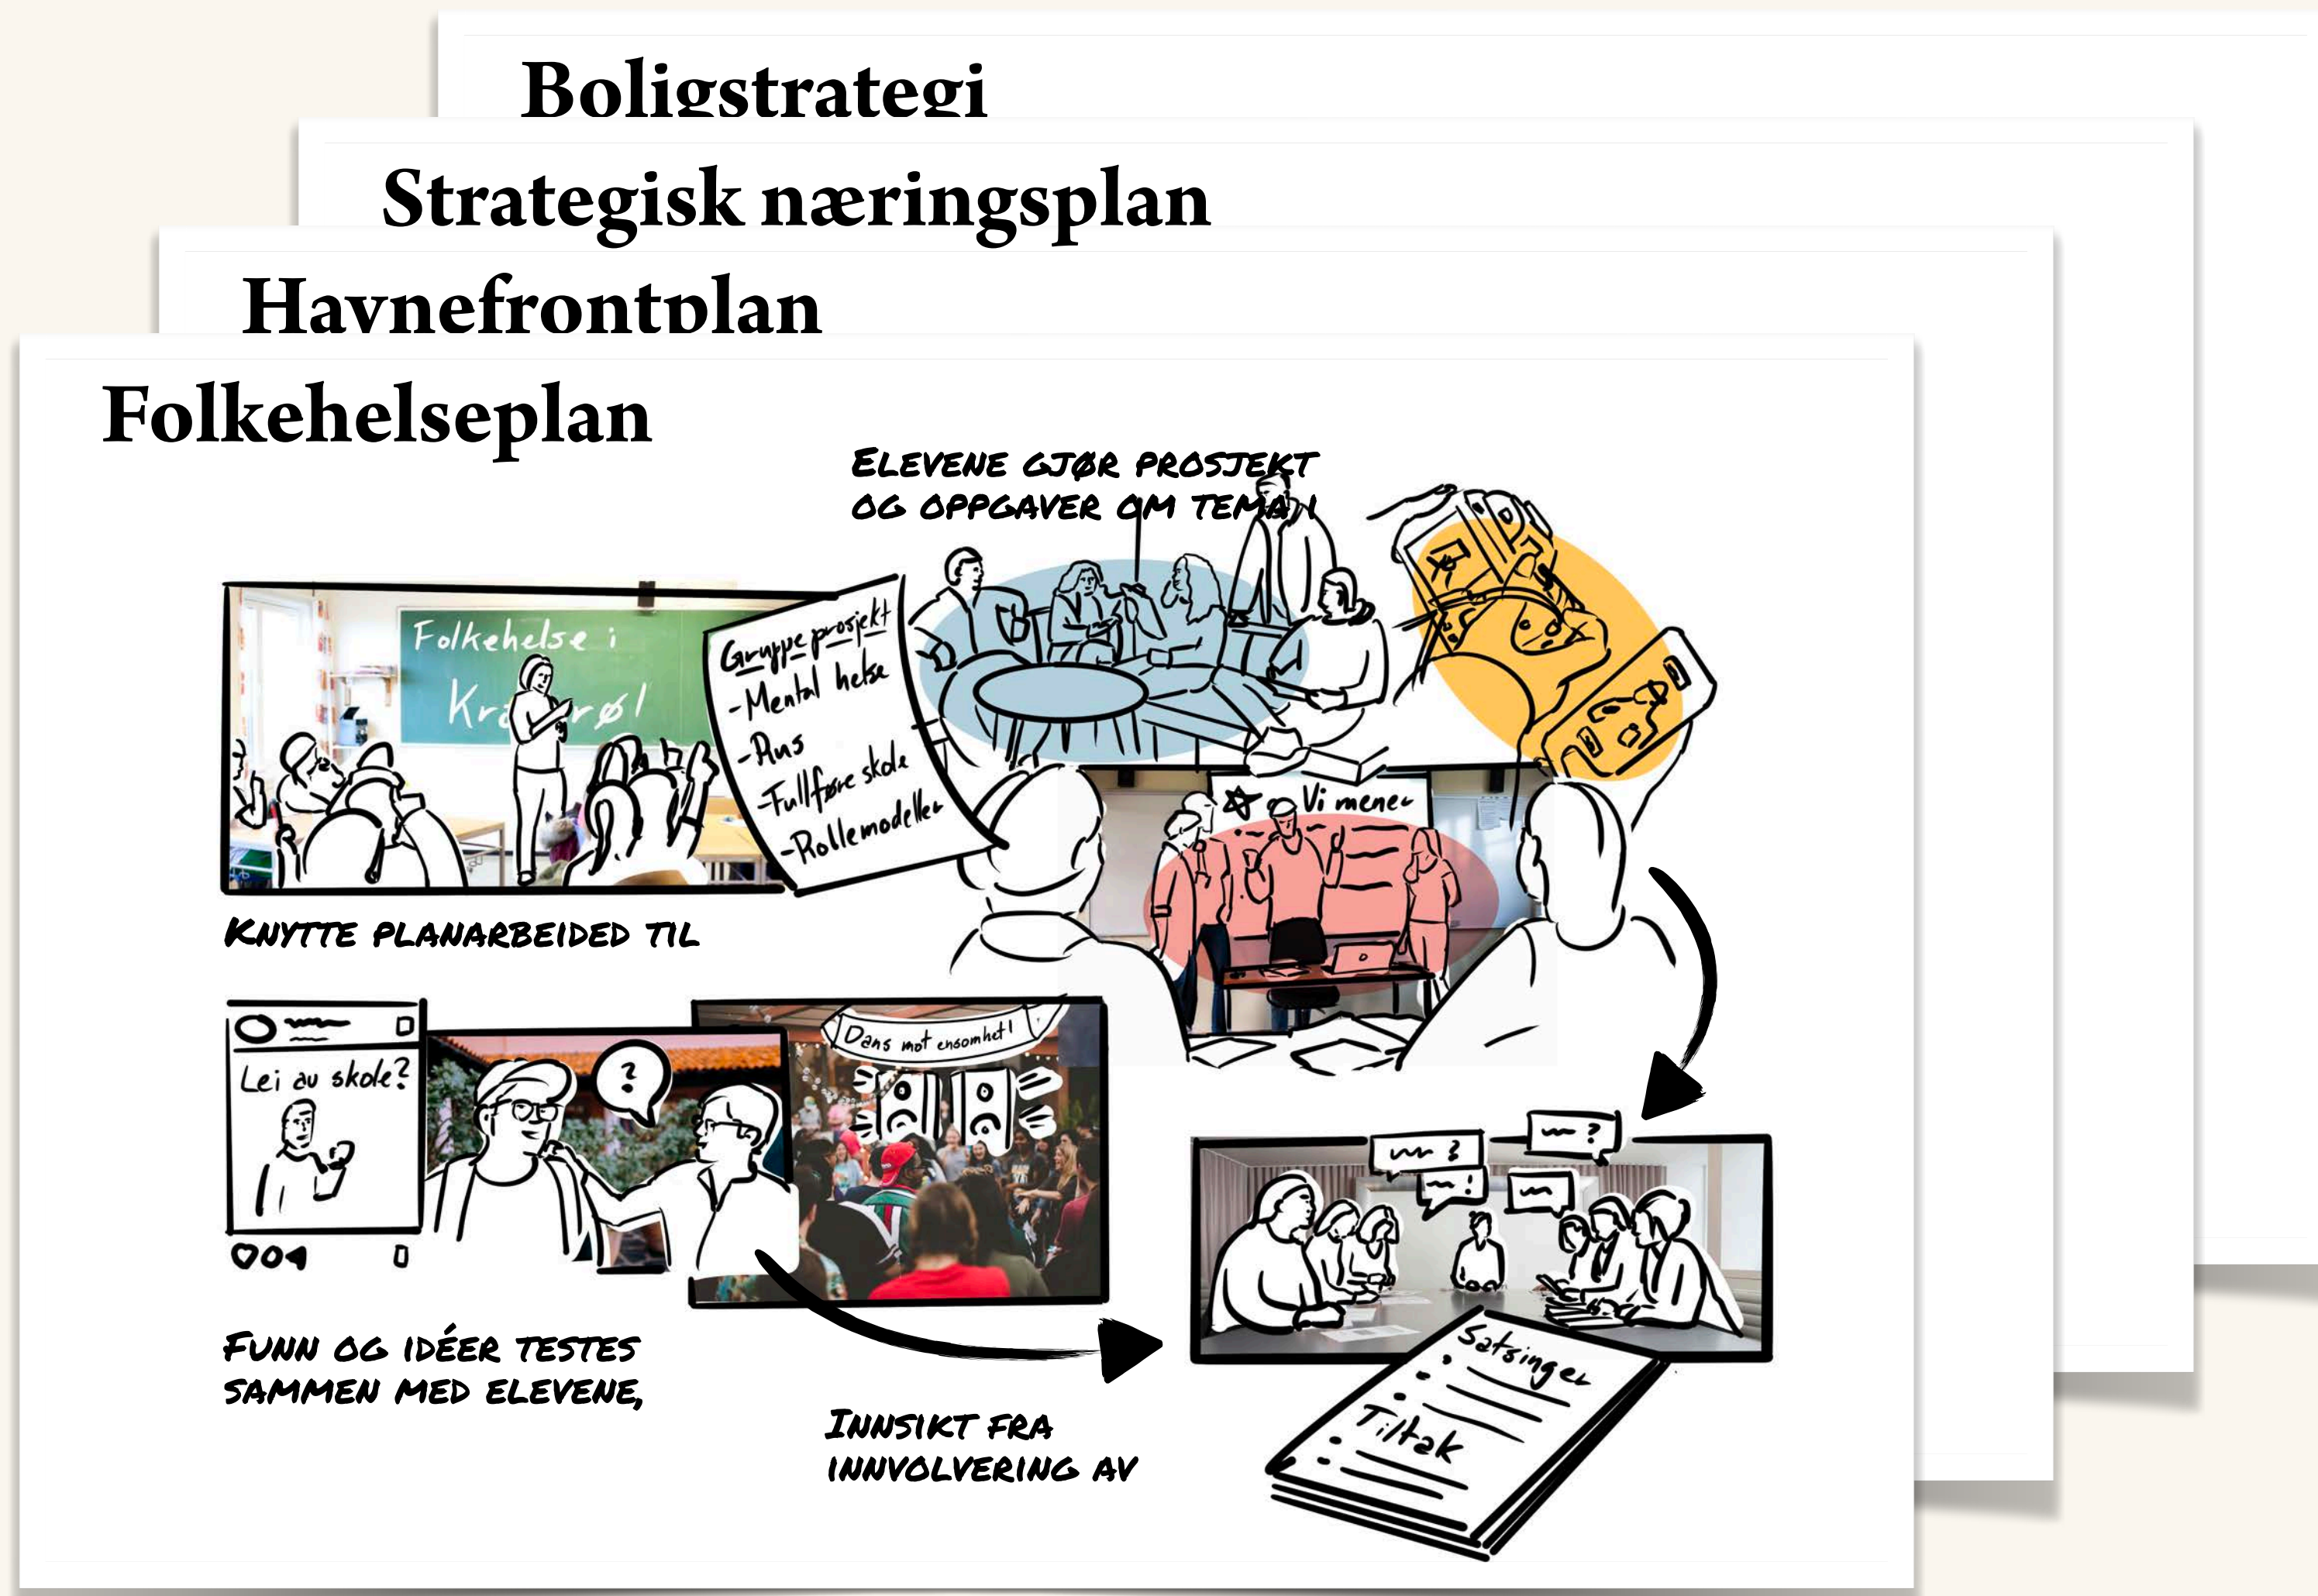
Boligstrategi

Strategisk næringsplan

Havnefrontplan

Folkehelseplan

ELEVENE GJØR PROSJEKT OG OPPGAVER OM TEMA I

Folkehelse i Kragerøl

Gruppeprosjekt
-Mental helse
-Rus
-Fullføre skole
-Rollemodeller

Vi mener

KNYTTE PLANARBEIDED TIL

Lei av skole?

Dans mot ensomhet!

FUNN OG IDÉER TESTES SAMMEN MED ELEVENE,

INNSIKT FRA INNVOLVERING AV

Satsinger

Tiltak